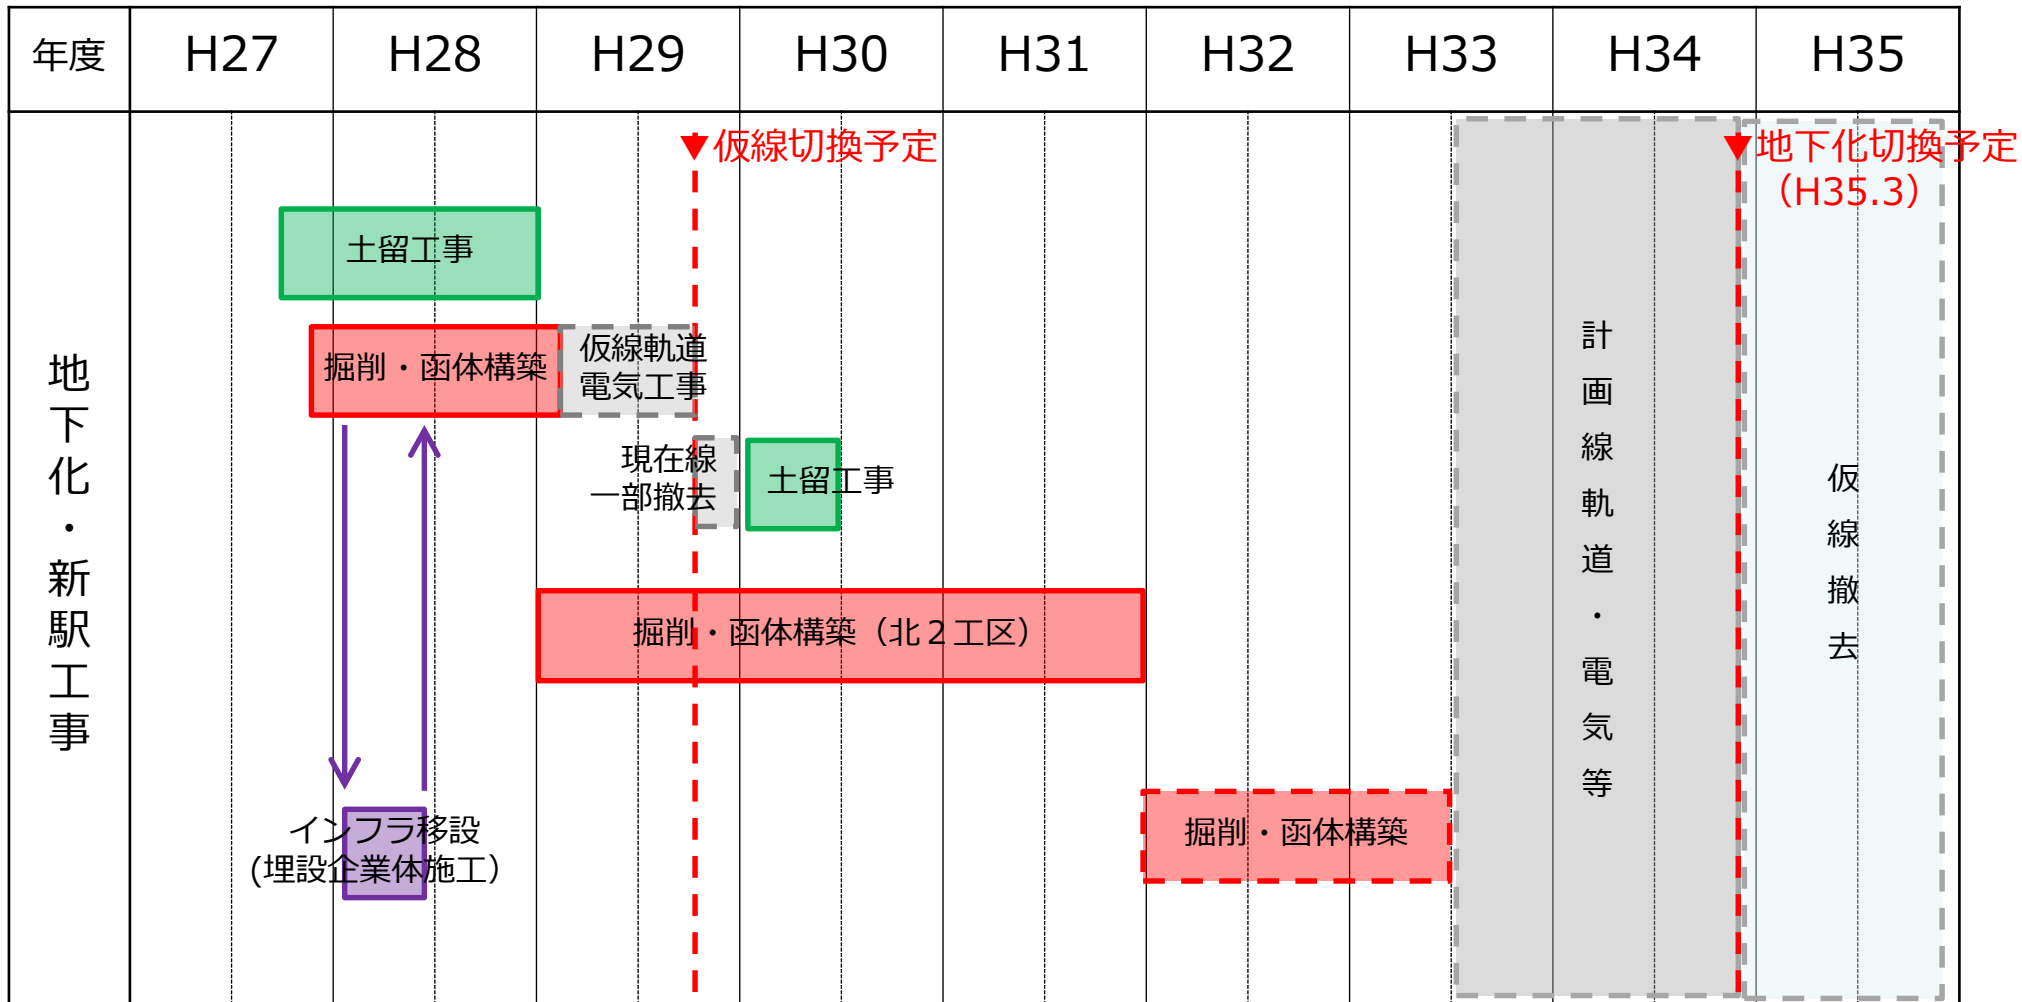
| 年度 | H27 | H28 | H29 | H30 | H31 | H32 | H33 | H34 | H35 |
|---|---|---|---|---|---|---|---|---|---|

地下化・新駅工事

▼仮線切換予定

▼地下化切換予定（H35.3）

土留工事

掘削・函体構築

仮線軌道電気工事

現在線一部撤去

土留工事

掘削・函体構築（北２工区）

インフラ移設（埋設企業体施工）

掘削・函体構築

計画線軌道・電気等

仮線撤去